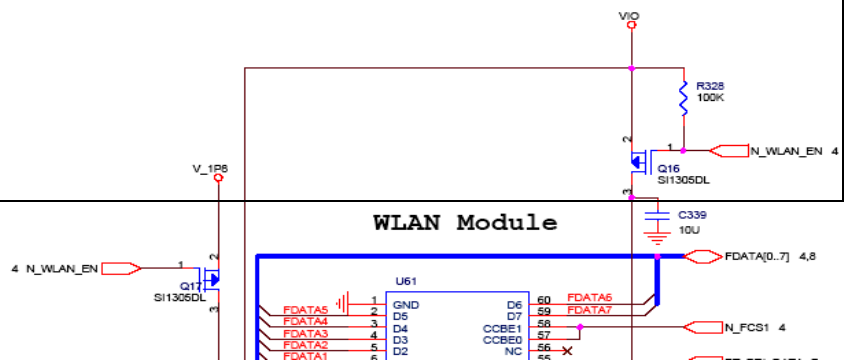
VIO

R328
100K

2

Q16
SI1305DL

N_WLAN_EN 4

3

C339
10U

V_1P8

WLAN Module

4 N_WLAN_EN

1

2

Q17
SI1305DL

3

FDATA[0..7] 4,8

U61

FDATA5
FDATA4
FDATA3
FDATA2
FDATA1

1 GND
2 D5
3 D4
4 D3
5 D2
6 D1

D6 60
D7 59
CCBE1 58
CCBE0 57
NC 56
55

FDATA6
FDATA7

N_FCS1 4